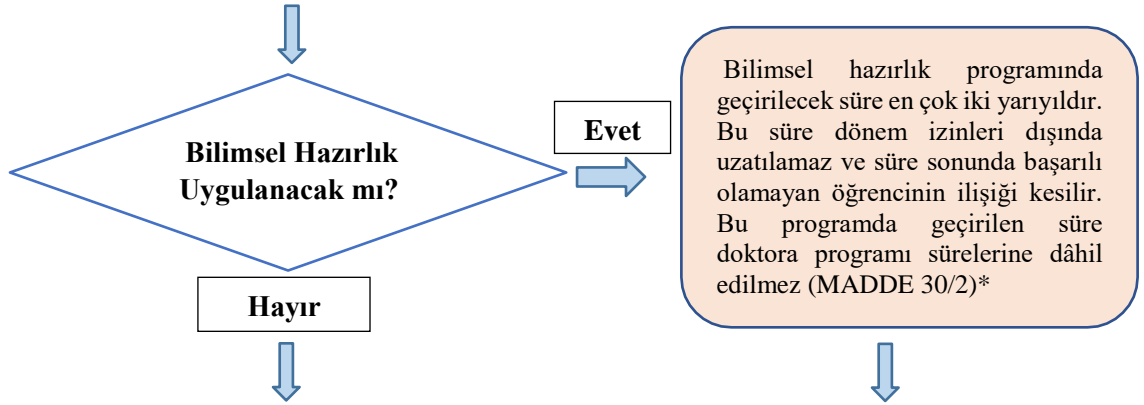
Bilimsel Hazırlık Uygulanacak mı?

Evet

Bilimsel hazırlık programında geçirilecek süre en çok iki yarıyıldır. Bu süre dönem izinleri dışında uzatılamaz ve süre sonunda başarılı olamayan öğrencinin ilişiği kesilir. Bu programda geçirilen süre doktora programı sürelerine dâhil edilmez (MADDE 30/2)*

Hayır